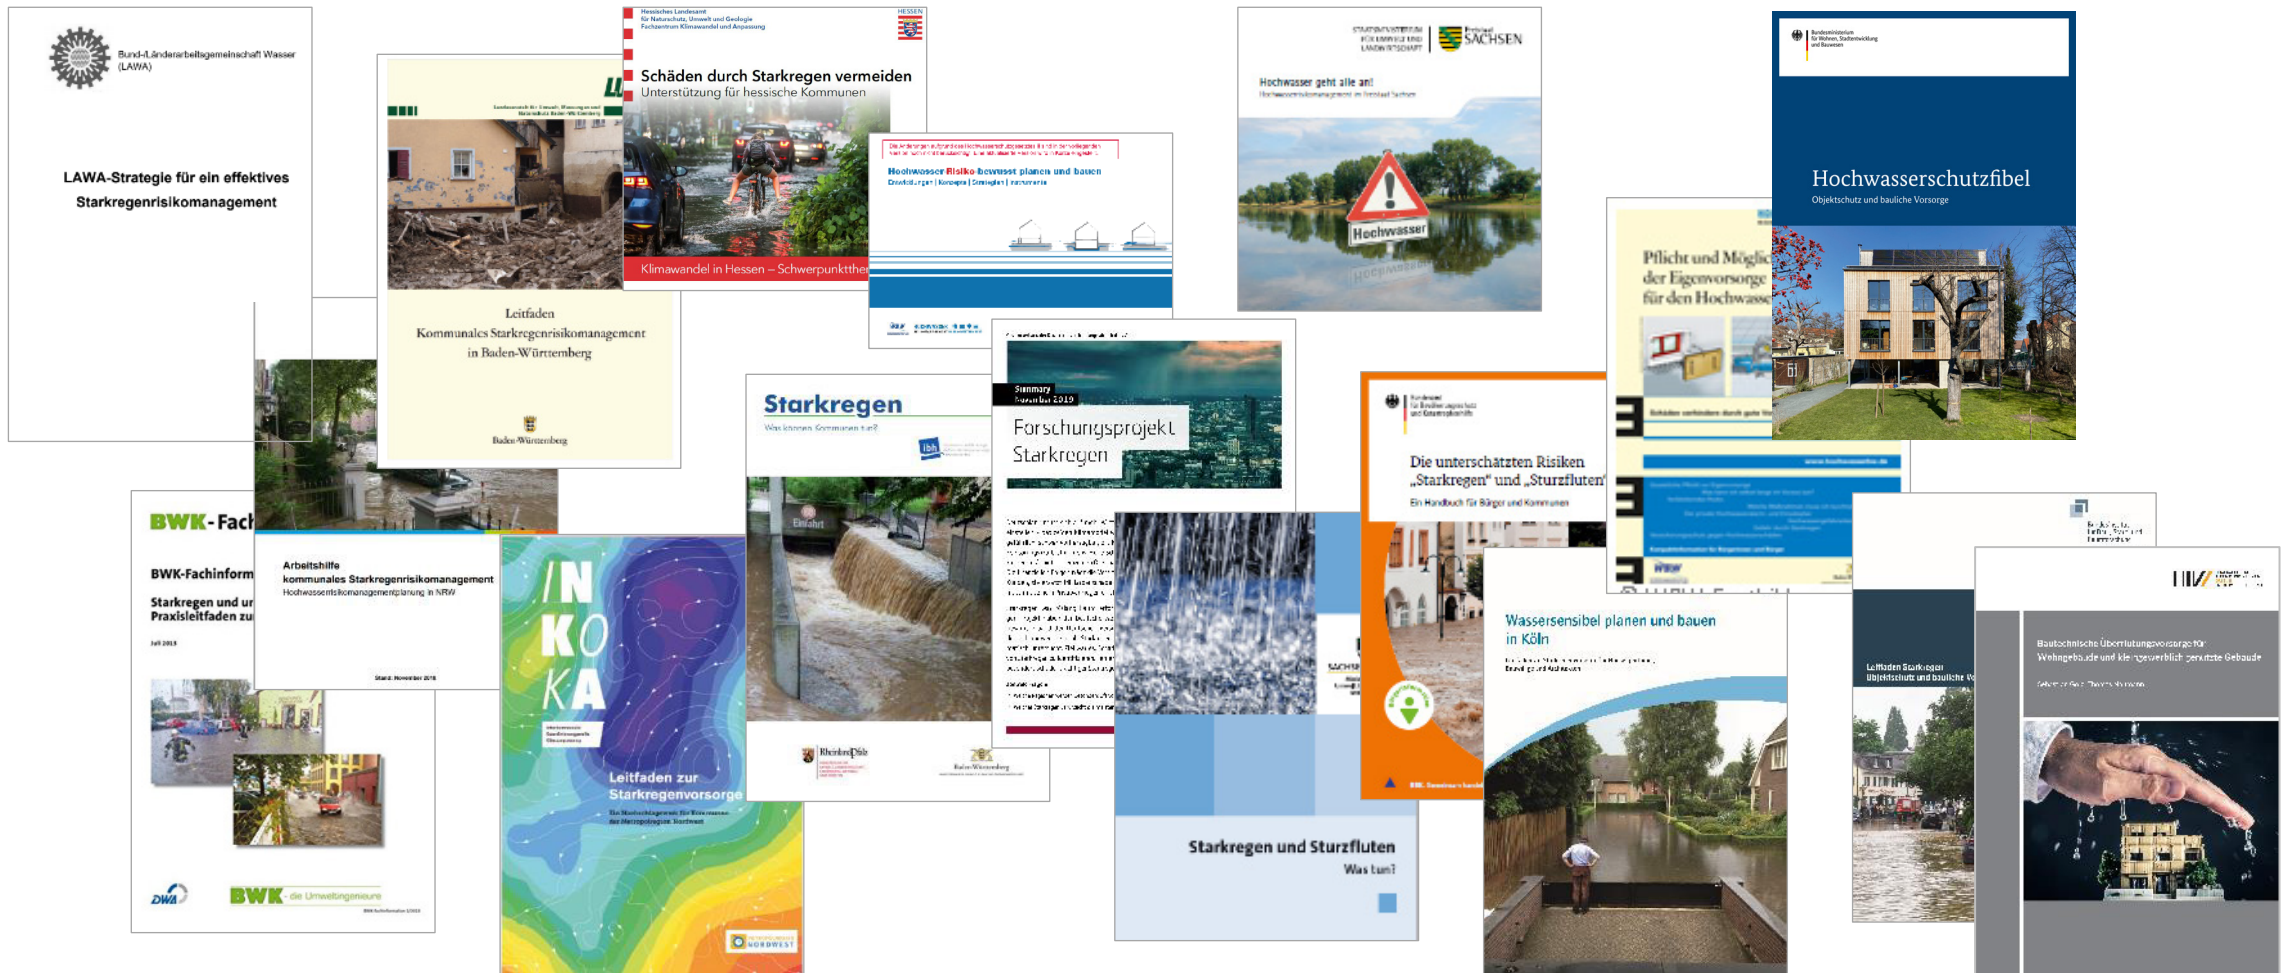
Bund-/Länderarbeitsgemeinschaft Wasser (LAWA)

LAWA-Strategie für ein effektives Starkregenrisikomanagement

Leitfaden
Kommunales Starkregenrisikomanagement in Baden-Württemberg

Baden-Württemberg

Hessisches Landesamt für Naturschutz, Umwelt und Geologie
Fachzentrum Klimawandel und Anpassung

HESSEN

Schäden durch Starkregen vermeiden
Unterstützung für hessische Kommunen

Klimawandel in Hessen – Schwerpunktthe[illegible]

Hochwasser Risiko bewusst planen und bauen

STAATSMINISTERIUM FÜR UMWELT UND LANDWIRTSCHAFT
Freistaat SACHSEN

Hochwasser geht alle an!

Hochwasser

Bundesministerium für Wohnen, Stadtentwicklung und Bauwesen

Hochwasserschutzfibel
Objektschutz und bauliche Vorsorge

Pflicht und Möglic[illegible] der Eigenvorsorge für den Hochwass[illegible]

Starkregen
Was können Kommunen tun?

ibh

Rheinland-Pfalz

Baden-Württemberg

Summary
November 2019

Forschungsprojekt Starkregen

Die unterschätzten Risiken „Starkregen“ und „Sturzfluten“
Ein Handbuch für Bürger und Kommunen

BWK-Fach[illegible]

BWK-Fachinform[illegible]

Starkregen und ur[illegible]
Praxisleitfaden zu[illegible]

Juli 2013

DWA

BWK - die Umweltingenieure

Arbeitshilfe
kommunales Starkregenrisikomanagement
Hochwasserrisikomanagementplanung in NRW

Stand: November 2018

INKOKA

Leitfaden zur Starkregenvorsorge

Starkregen und Sturzfluten
Was tun?

Wassersensibel planen und bauen in Köln

Leitfaden Starkregen
Objektschutz und bauliche V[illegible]

Bautechnische Überflutungsvorsorge für Wohngebäude und kleingewerblich genutzte Gebäude